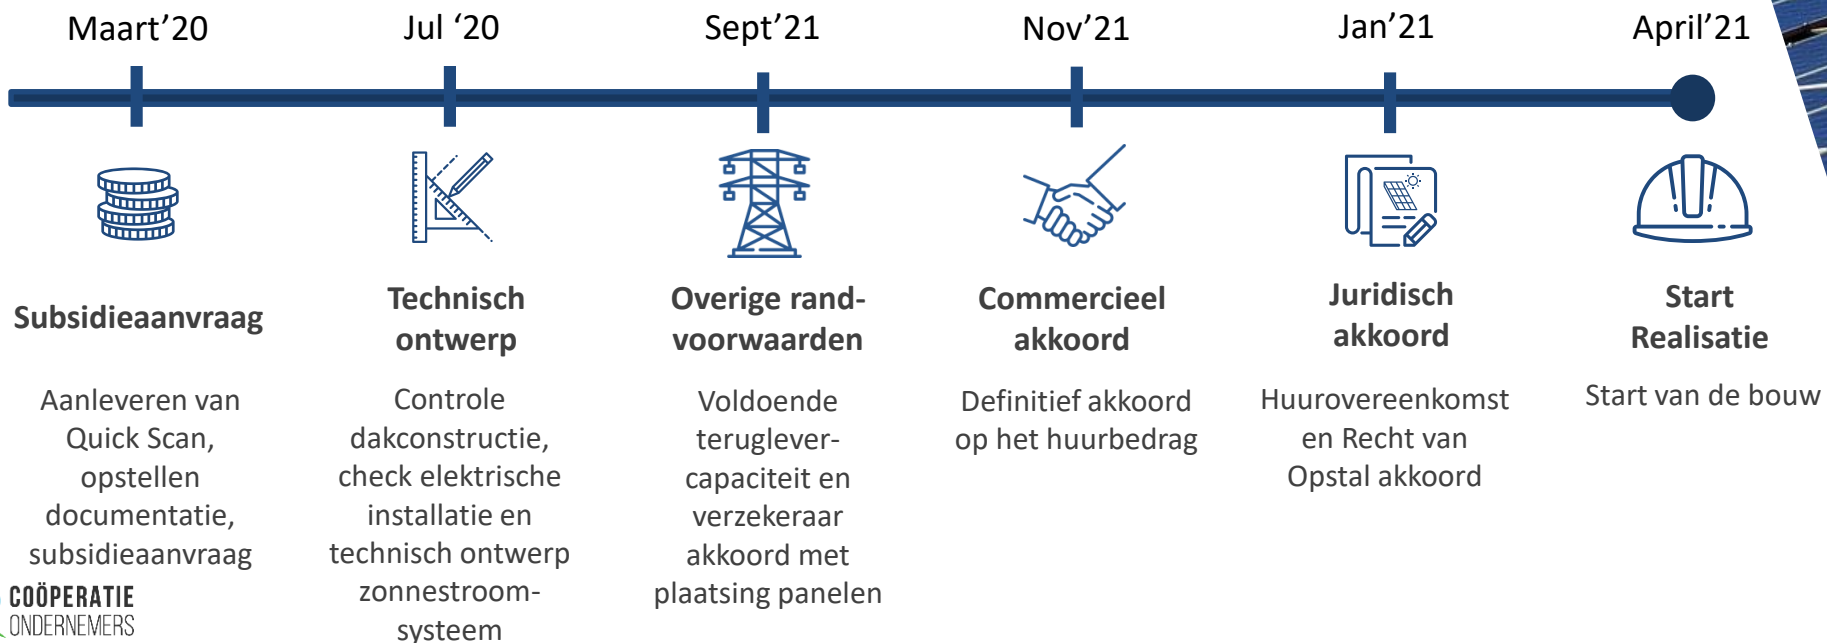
Maart’20

Jul ‘20

Sept’21

Nov’21

Jan’21

April’21

Subsidieaanvraag

Aanleveren van Quick Scan, opstellen documentatie, subsidieaanvraag

Technisch ontwerp

Controle dakconstructie, check elektrische installatie en technisch ontwerp zonnestroom-systeem

Overige rand-voorwaarden

Voldoende teruglever-capaciteit en verzekeraar akkoord met plaatsing panelen

Commercieel akkoord

Definitief akkoord op het huurbedrag

Juridisch akkoord

Huurovereenkomst en Recht van Opstal akkoord

Start Realisatie

Start van de bouw

COÖPERATIE ONDERNEMERS